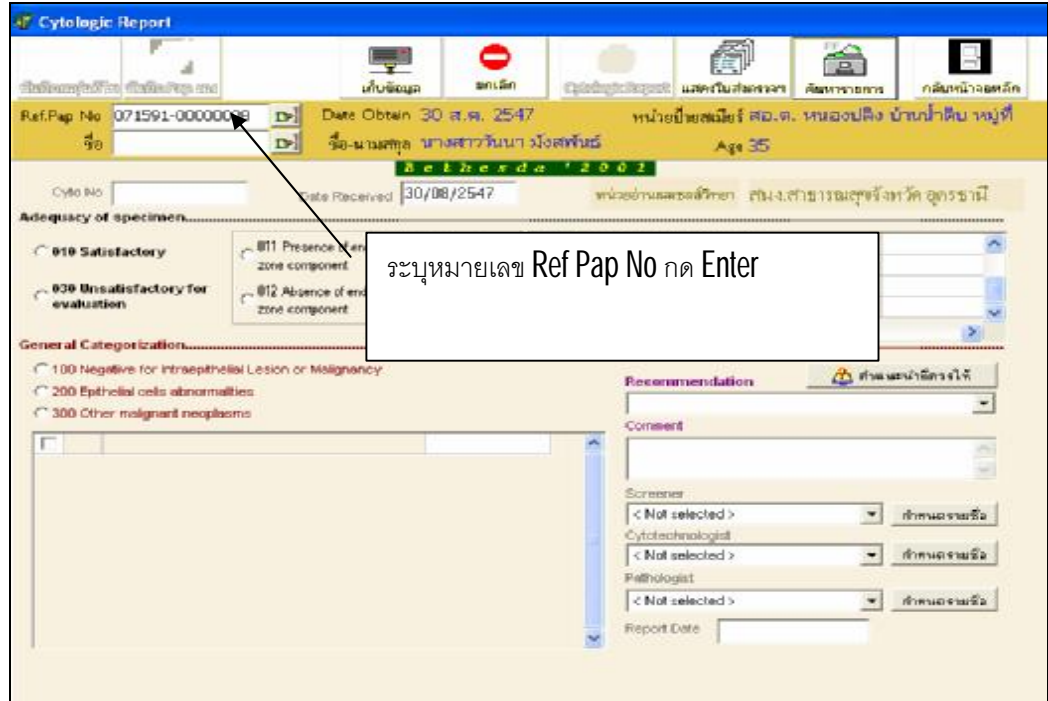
Cytologic Report

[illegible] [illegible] เก็บข้อมูล ยกเลิก Cytologic Report แสดงใบส่งตรวจ ค้นหารายการ กลับหน้าจอหลัก

Ref.Pap No 071591-00000009
ชื่อ

Date Obtain 30 ส.ค. 2547
ชื่อ-นามสกุล นางสาววันนา มั่งสพันธ์

หน่วยบันทึกข้อมูล สอ.ต. หนองปลิง บ้านน้ำสืบ หมู่ที่
Age 35

Bethesda '2001

Cyto No
Date Received 30/08/2547
หน่วยอ่านผลเซลล์วิทยา ศูนย์.สาธารณสุขจังหวัด อุดรธานี

Adequacy of specimen.....

010 Satisfactory
011 Presence of en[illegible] zone component
030 Unsatisfactory for evaluation
012 Absence of end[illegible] zone component

ระบุหมายเลข Ref Pap No กด Enter

General Categorization.....
100 Negative for Intraepithelial Lesion or Malignancy
200 Epithelial cells abnormalities
300 Other malignant neoplasms

Recommendation
คำแนะนำที่ควรใช้
Comment
Screener
< Not selected >
กำหนดรายชื่อ
Cytotechnologist
< Not selected >
กำหนดรายชื่อ
Pathologist
< Not selected >
กำหนดรายชื่อ
Report Date